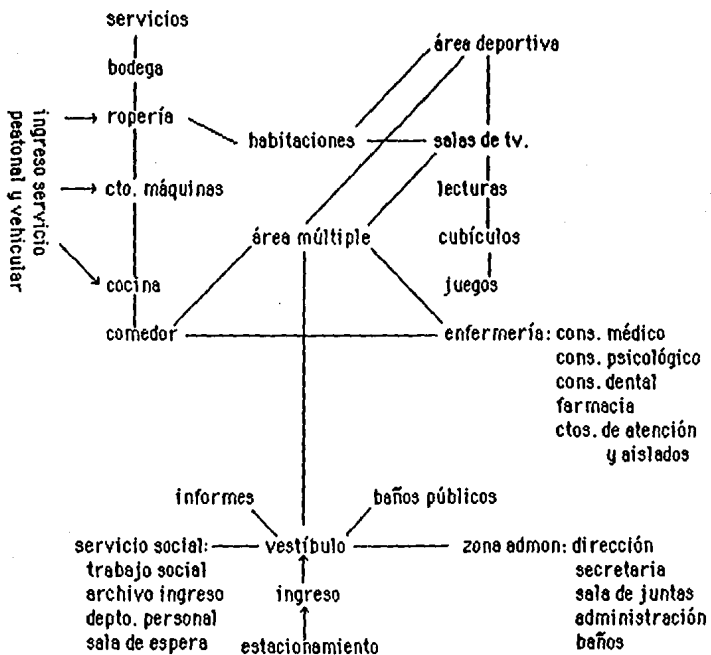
ingreso servicio peatonal y vehicular

servicios
bodega
ropería
cto. máquinas
cocina
comedor

área deportiva
habitaciones
salas de tv.
lecturas
cubículos
juegos
área múltiple

enfermería: cons. médico
cons. psicológico
cons. dental
farmacia
ctos. de atención y aislados

informes
baños públicos

servicio social: trabajo social
archivo ingreso
depto. personal
sala de espera

vestíbulo
ingreso
estacionamiento

zona admon: dirección
secretaria
sala de juntas
administración
baños